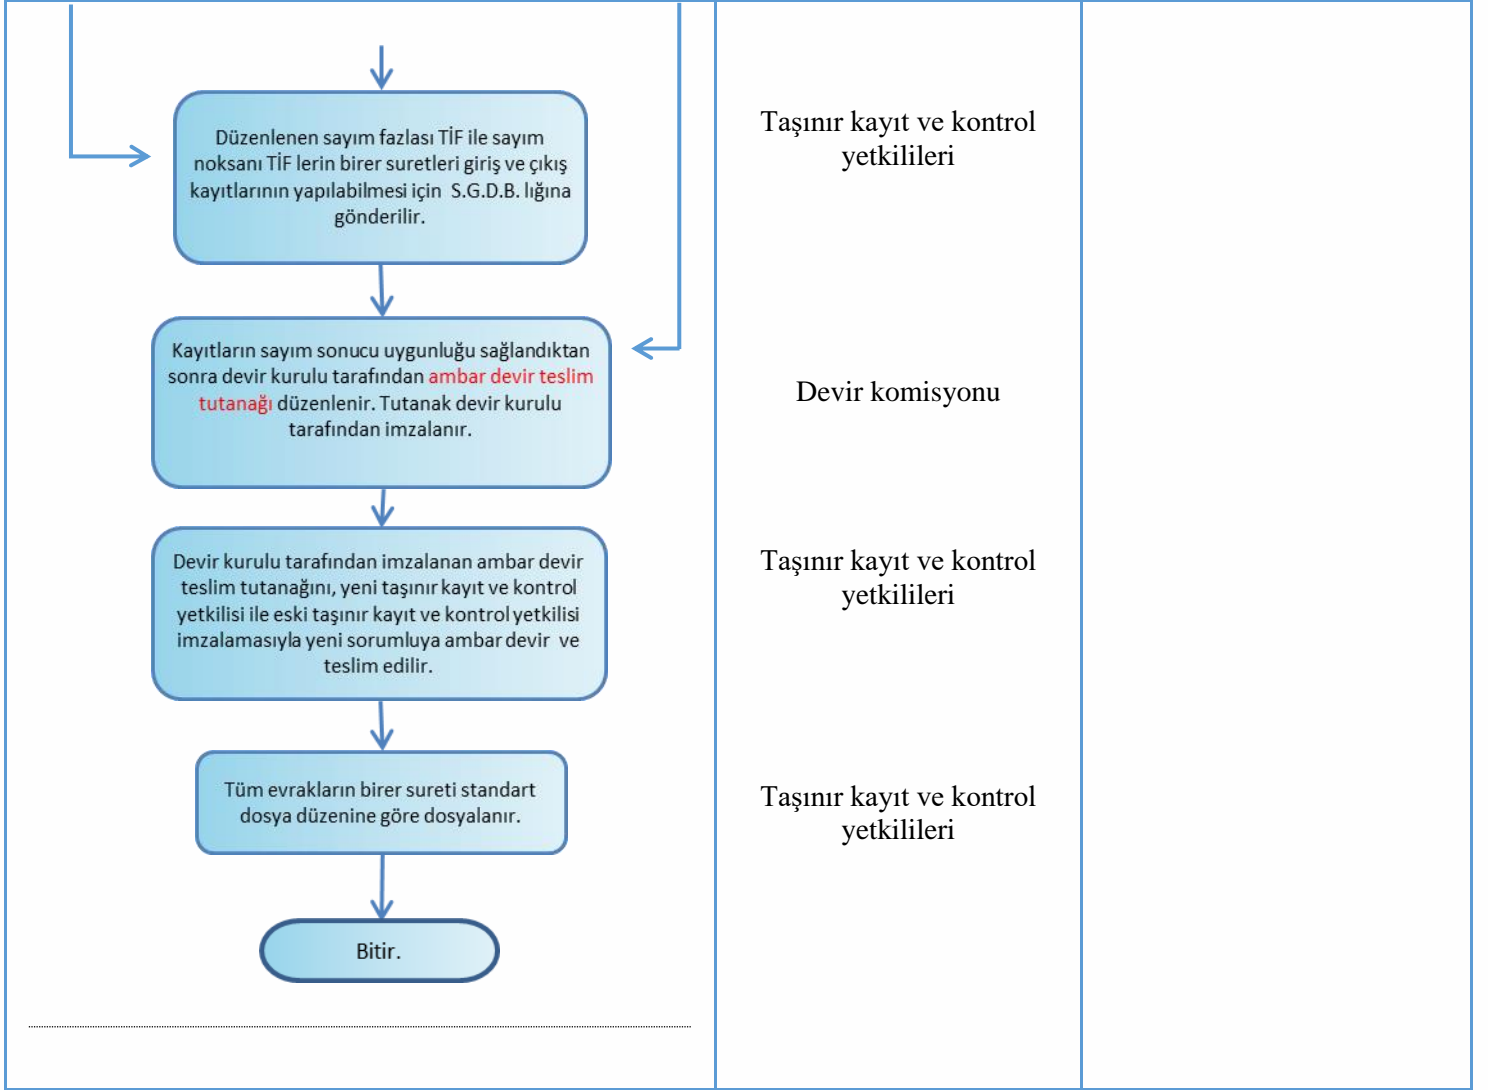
Düzenlenen sayım fazlası TİF ile sayım noksanı TİF lerin birer suretleri giriş ve çıkış kayıtlarının yapılabilmesi için S.G.D.B. lığına gönderilir.

Taşınır kayıt ve kontrol yetkilileri

Kayıtların sayım sonucu uygunluğu sağlandıktan sonra devir kurulu tarafından ambar devir teslim tutanağı düzenlenir. Tutanak devir kurulu tarafından imzalanır.

Devir komisyonu

Devir kurulu tarafından imzalanan ambar devir teslim tutanağını, yeni taşınır kayıt ve kontrol yetkilisi ile eski taşınır kayıt ve kontrol yetkilisi imzalamasıyla yeni sorumluya ambar devir ve teslim edilir.

Taşınır kayıt ve kontrol yetkilileri

Tüm evrakların birer sureti standart dosya düzenine göre dosyalanır.

Taşınır kayıt ve kontrol yetkilileri

Bitir.